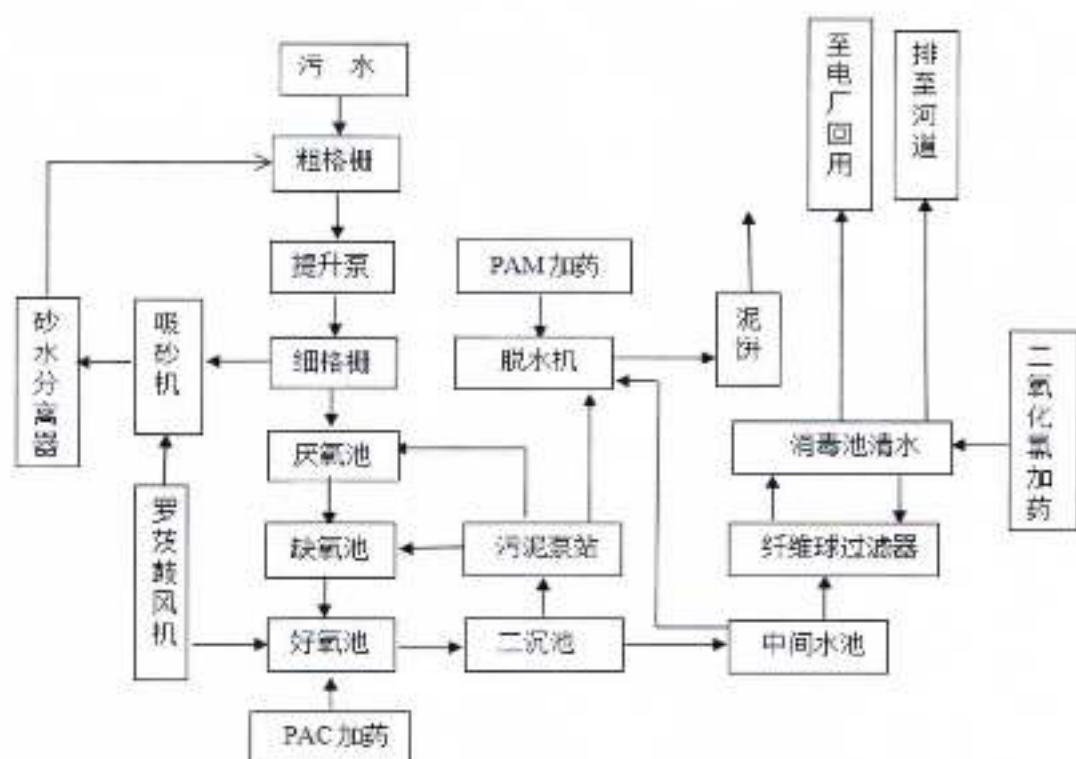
污 水

粗格栅

提升泵

细格栅

厌氧池

缺氧池

好氧池

PAC 加药

吸砂机

砂水分离器

罗茨鼓风机

PAM 加药

脱水机

泥饼

污泥泵站

二沉池

中间水池

纤维球过滤器

消毒池清水

二氧化氯加药

至电厂回用

排至河道